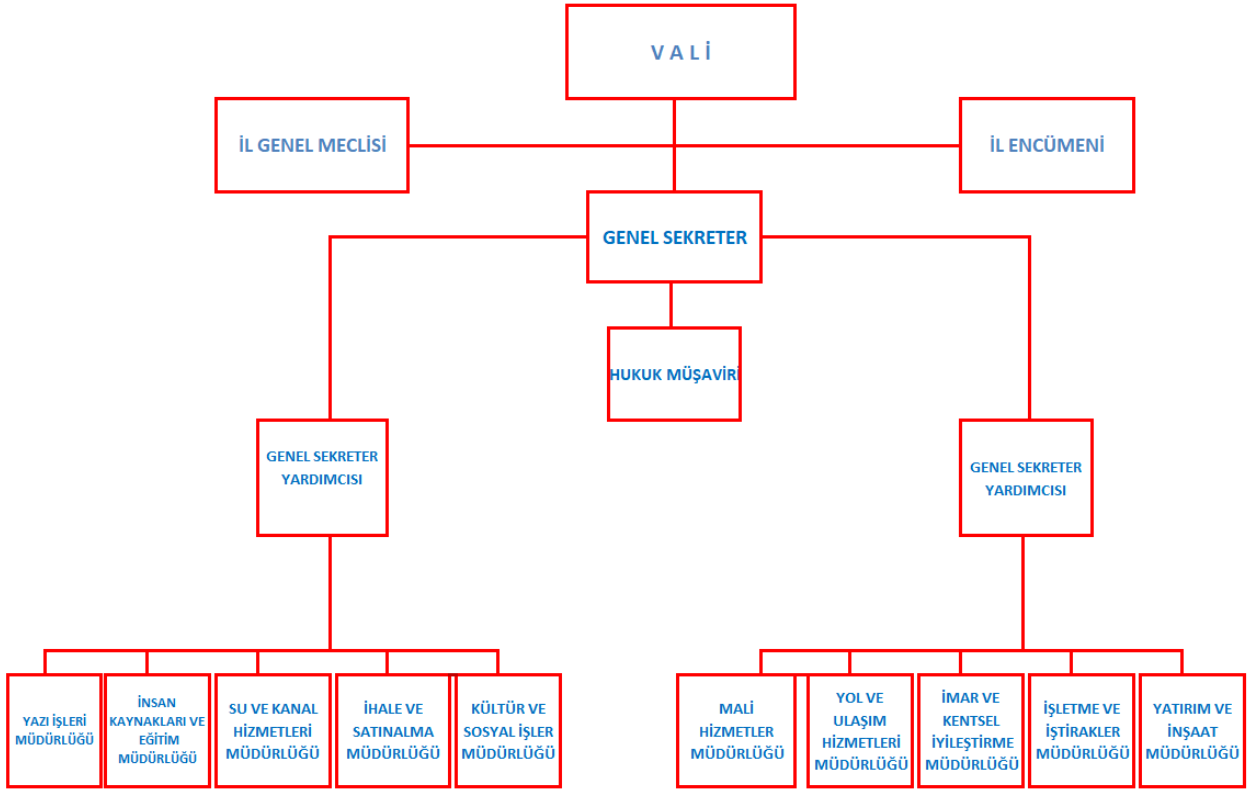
V A L İ

İL GENEL MECLİSİ

İL ENCÜMENİ

GENEL SEKRETER

HUKUK MÜŞAVİRİ

GENEL SEKRETER YARDIMCISI

GENEL SEKRETER YARDIMCISI

YAZI İŞLERİ MÜDÜRLÜĞÜ

İNSAN KAYNAKLARI VE EĞİTİM MÜDÜRLÜĞÜ

SU VE KANAL HİZMETLERİ MÜDÜRLÜĞÜ

İHALE VE SATINALMA MÜDÜRLÜĞÜ

KÜLTÜR VE SOSYAL İŞLER MÜDÜRLÜĞÜ

MALİ HİZMETLER MÜDÜRLÜĞÜ

YOL VE ULAŞIM HİZMETLERİ MÜDÜRLÜĞÜ

İMAR VE KENTSEL İYİLEŞTİRME MÜDÜRLÜĞÜ

İŞLETME VE İŞTİRAKLER MÜDÜRLÜĞÜ

YATIRIM VE İNŞAAT MÜDÜRLÜĞÜ